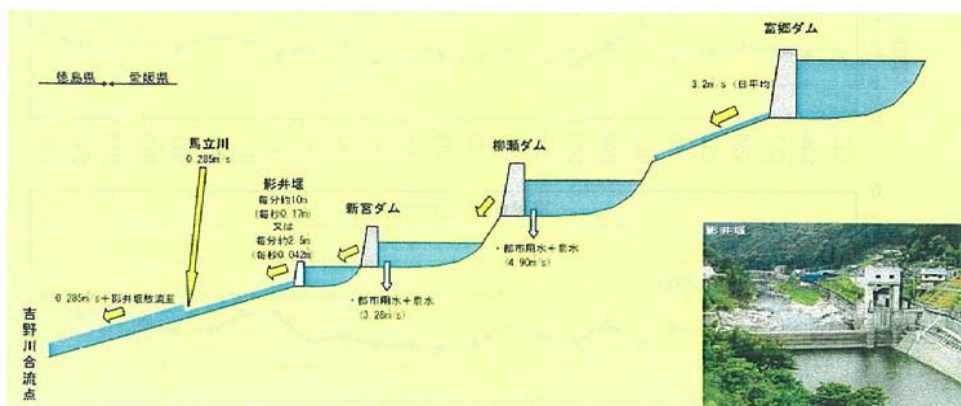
富郷ダム

徳島県 愛媛県

3.2m³/s（日平均）

柳瀬ダム

馬立川
0.285m³/s

影井堰
毎分約10n
（毎秒0.17m）
又は
毎分約2.5m
（毎秒0.042m）

新宮ダム

・都市用水＋泉水
（4.90m³/s）

・都市用水＋泉水
（3.28m³/s）

0.285m³/s＋影井堰放流量

吉野川合流点

影井堰